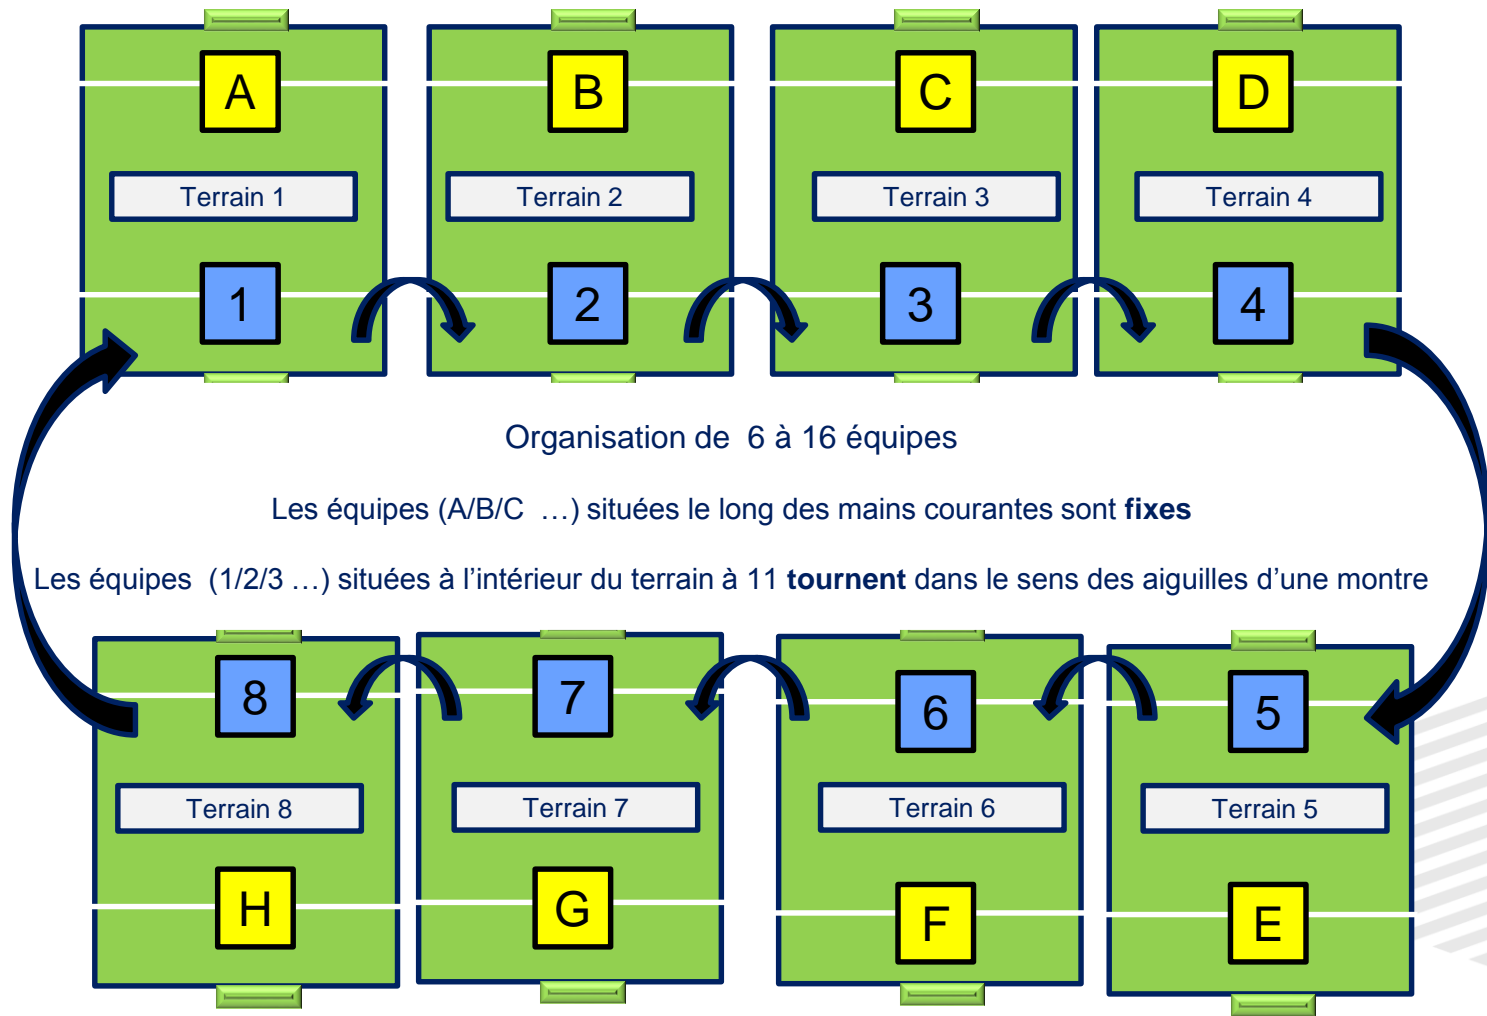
A

Terrain 1

1

B

Terrain 2

2

C

Terrain 3

3

D

Terrain 4

4

Organisation de 6 à 16 équipes

Les équipes (A/B/C …) situées le long des mains courantes sont **fixes**

Les équipes (1/2/3 …) situées à l'intérieur du terrain à 11 **tournent** dans le sens des aiguilles d'une montre

8

Terrain 8

H

7

Terrain 7

G

6

Terrain 6

F

5

Terrain 5

E